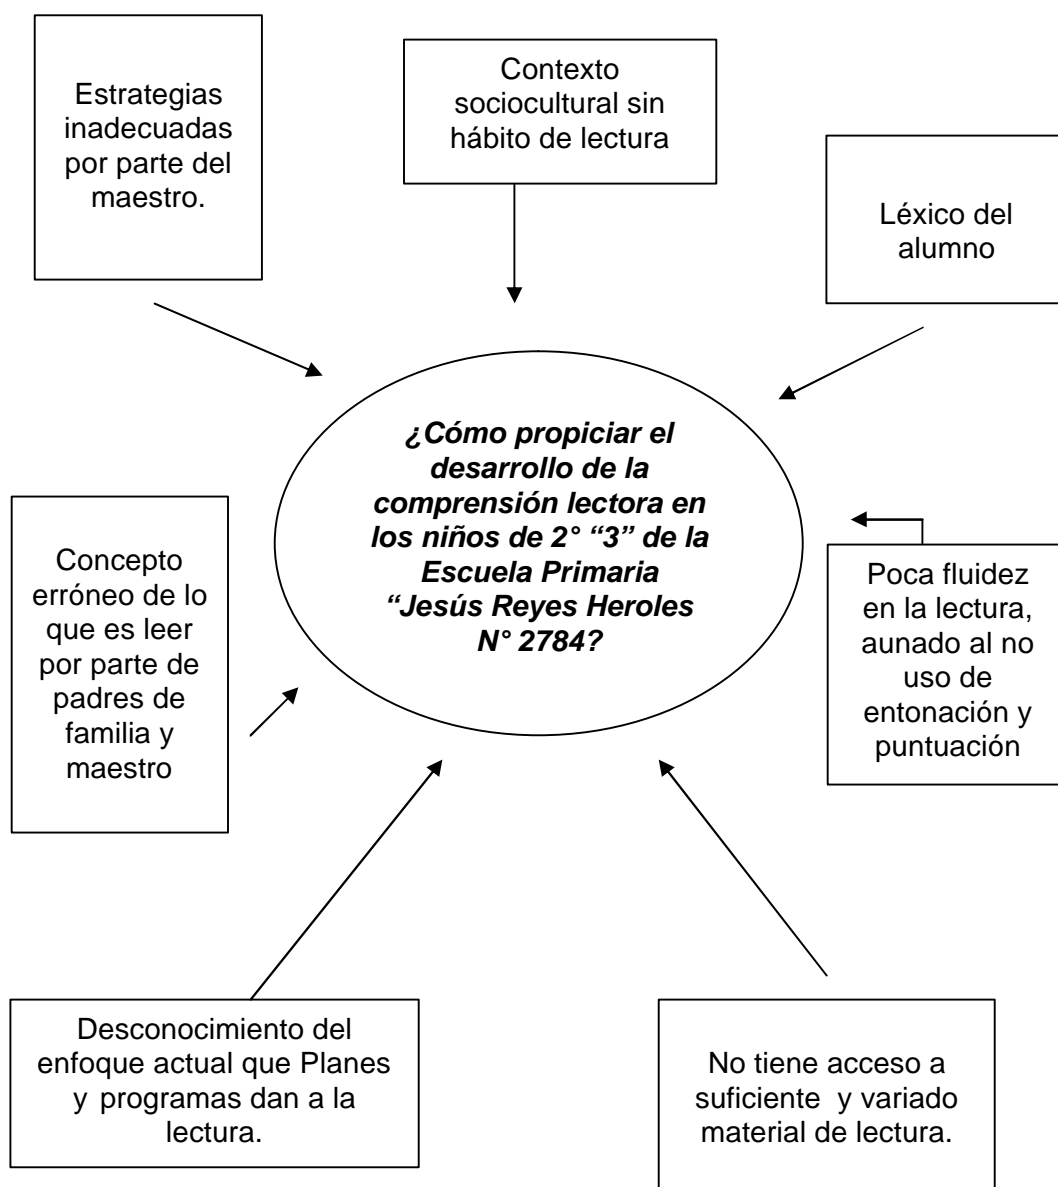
Estrategias inadecuadas por parte del maestro.

Contexto sociocultural sin hábito de lectura

Léxico del alumno

¿Cómo propiciar el desarrollo de la comprensión lectora en los niños de 2° "3" de la Escuela Primaria "Jesús Reyes Heroles N° 2784?

Concepto erróneo de lo que es leer por parte de padres de familia y maestro

Poca fluidez en la lectura, aunado al no uso de entonación y puntuación

Desconocimiento del enfoque actual que Planes y programas dan a la lectura.

No tiene acceso a suficiente y variado material de lectura.